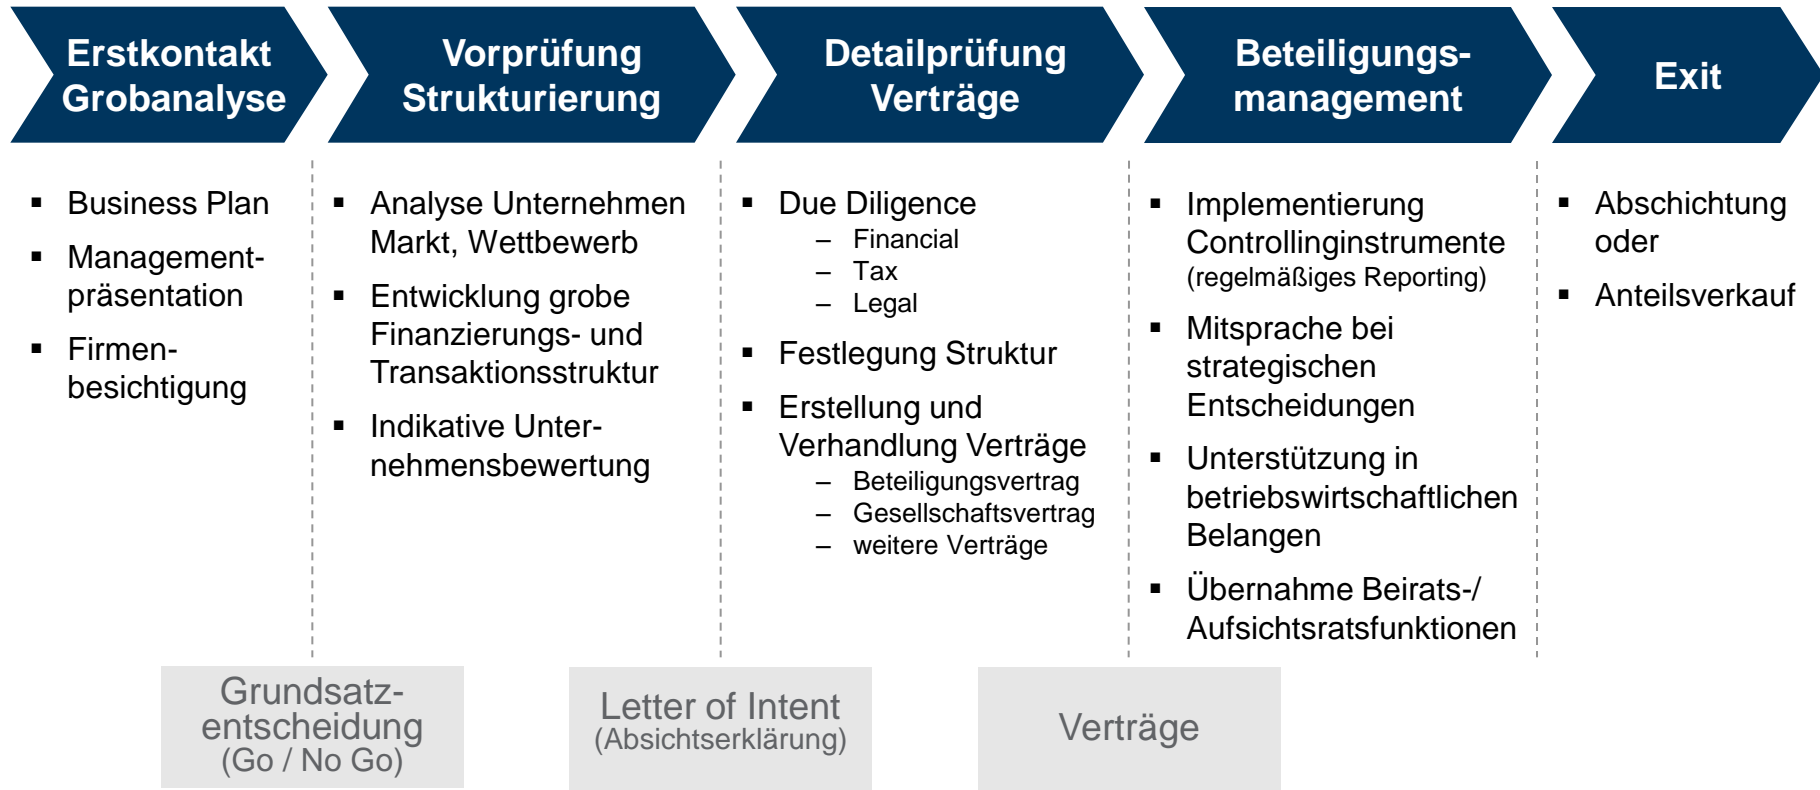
Erstkontakt Grobanalyse

Vorprüfung Strukturierung

Detailprüfung Verträge

Beteiligungsmanagement

Exit

▪ Business Plan
▪ Managementpräsentation
▪ Firmenbesichtigung

▪ Analyse Unternehmen Markt, Wettbewerb
▪ Entwicklung grobe Finanzierungs- und Transaktionsstruktur
▪ Indikative Unternehmensbewertung

▪ Due Diligence
– Financial
– Tax
– Legal
▪ Festlegung Struktur
▪ Erstellung und Verhandlung Verträge
– Beteiligungsvertrag
– Gesellschaftsvertrag
– weitere Verträge

▪ Implementierung Controllinginstrumente (regelmäßiges Reporting)
▪ Mitsprache bei strategischen Entscheidungen
▪ Unterstützung in betriebswirtschaftlichen Belangen
▪ Übernahme Beirats-/ Aufsichtsratsfunktionen

▪ Abschichtung oder
▪ Anteilsverkauf

Grundsatzentscheidung (Go / No Go)

Letter of Intent (Absichtserklärung)

Verträge